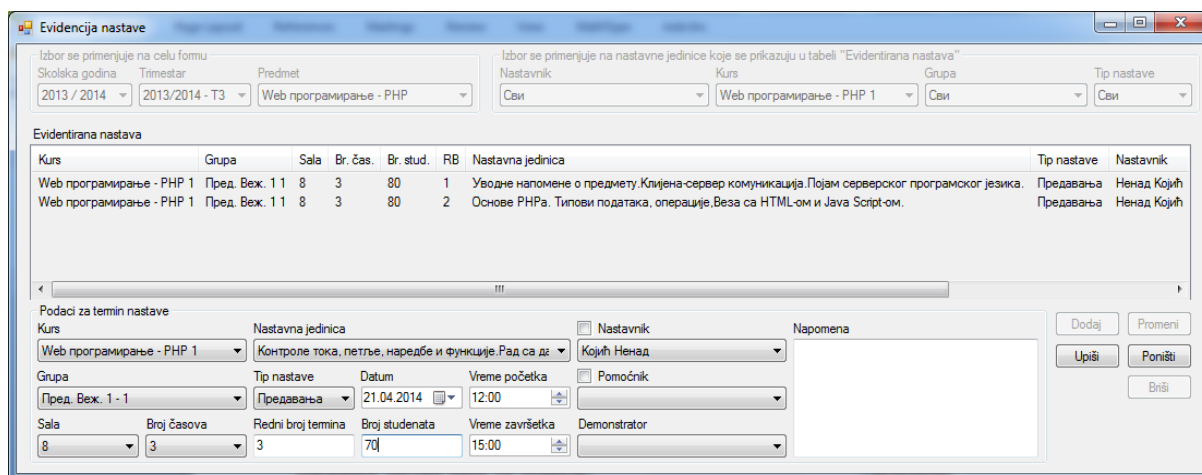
Evidencija nastave

Izbor se primenjuje na celu formu
Skolska godina
2013 / 2014
Trimestar
2013/2014 - T3
Predmet
Web програмирање - PHP

Izbor se primenjuje na nastavne jedinice koje se prikazuju u tabeli "Evidentirana nastava"
Nastavnik
Сви
Kurs
Web програмирање - PHP 1
Grupa
Сви
Tip nastave
Сви

Evidentirana nastava

| Kurs | Grupa | Sala | Br. čas. | Br. stud. | RB | Nastavna jedinica | Tip nastave | Nastavnik |
|---|---|---|---|---|---|---|---|---|
| Web програмирање - PHP 1 | Пред. Веж. 1 1 | 8 | 3 | 80 | 1 | Уводне напомене о предмету.Клијена-сервер комуникација.Појам серверског програмског језика. | Предавања | Ненад Којић |
| Web програмирање - PHP 1 | Пред. Веж. 1 1 | 8 | 3 | 80 | 2 | Основе PHPa. Типови података, операције,Веза са HTML-ом и Java Script-ом. | Предавања | Ненад Којић |

Podaci za termin nastave
Kurs
Web програмирање - PHP 1
Nastavna jedinica
Контроле тока, петље, наредбе и функције.Рад са да
Nastavnik
Којић Ненад
Napomena
Dodaj
Promeni
Upiši
Poništi
Grupa
Пред. Веж. 1 - 1
Tip nastave
Предавања
Datum
21.04.2014
Vreme početka
12:00
Pomoćnik
Briši
Sala
8
Broj časova
3
Redni broj termina
3
Broj studenata
70
Vreme završetka
15:00
Demonstrator